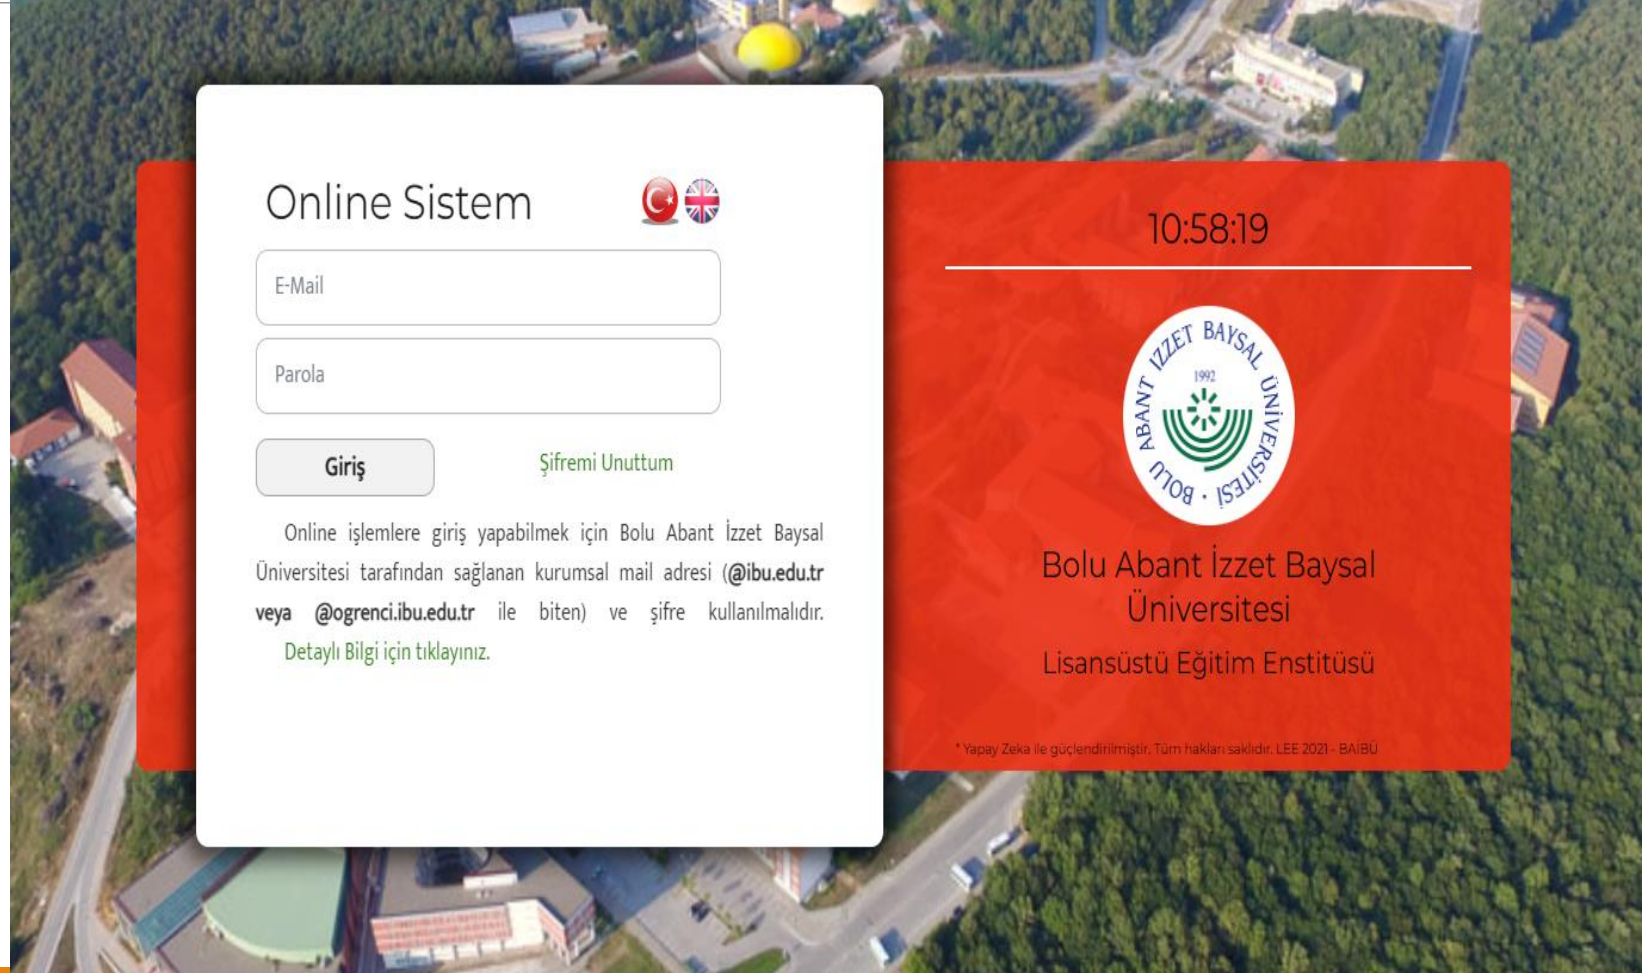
Online Sistem

E-Mail

Parola

Giriş

Şifremi Unuttum

Online işlemlere giriş yapabilmek için Bolu Abant İzzet Baysal Üniversitesi tarafından sağlanan kurumsal mail adresi (**@ibu.edu.tr veya @ogrenci.ibu.edu.tr** ile biten) ve şifre kullanılmalıdır.

Detaylı Bilgi için tıklayınız.

10:58:19

ABANT İZZET BAYSAL ÜNİVERSİTESİ · BOLU
1992

Bolu Abant İzzet Baysal Üniversitesi

Lisansüstü Eğitim Enstitüsü

* Yapay Zeka ile güçlendirilmiştir. Tüm hakları saklıdır. LEE 2021 - BAİBÜ